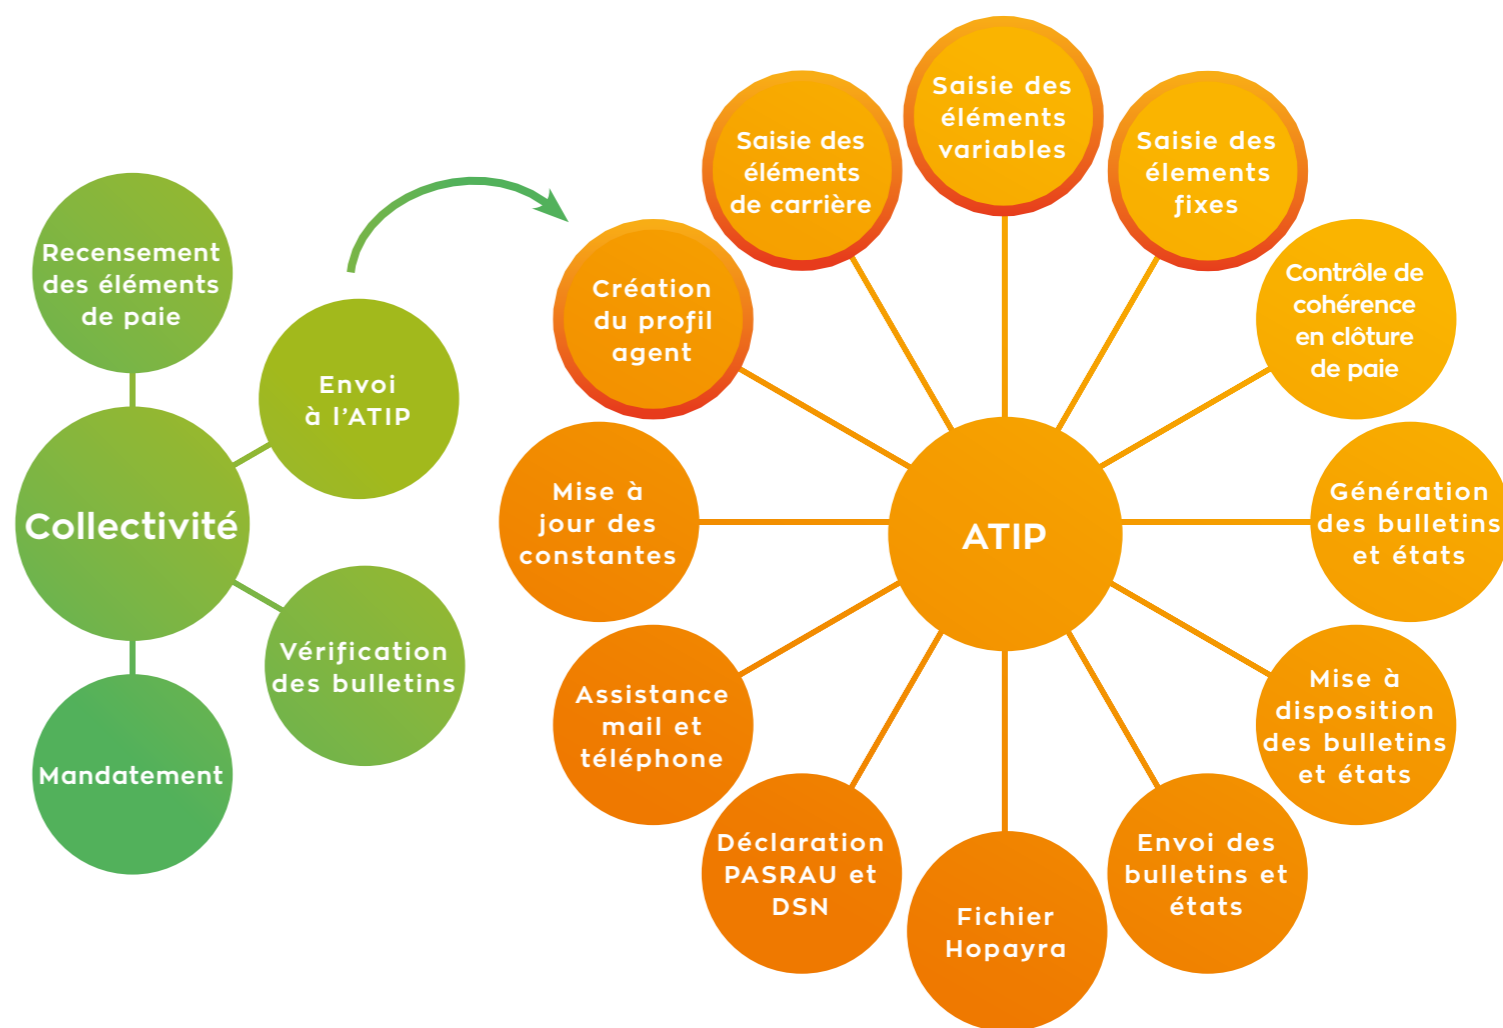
Recensement des éléments de paie

Envoi à l'ATIP

Collectivité

Vérification des bulletins

Mandatement

Saisie des éléments de carrière

Saisie des éléments variables

Saisie des élements fixes

Création du profil agent

Contrôle de cohérence en clôture de paie

Mise à jour des constantes

ATIP

Génération des bulletins et états

Assistance mail et téléphone

Mise à disposition des bulletins et états

Déclaration PASRAU et DSN

Fichier Hopayra

Envoi des bulletins et états